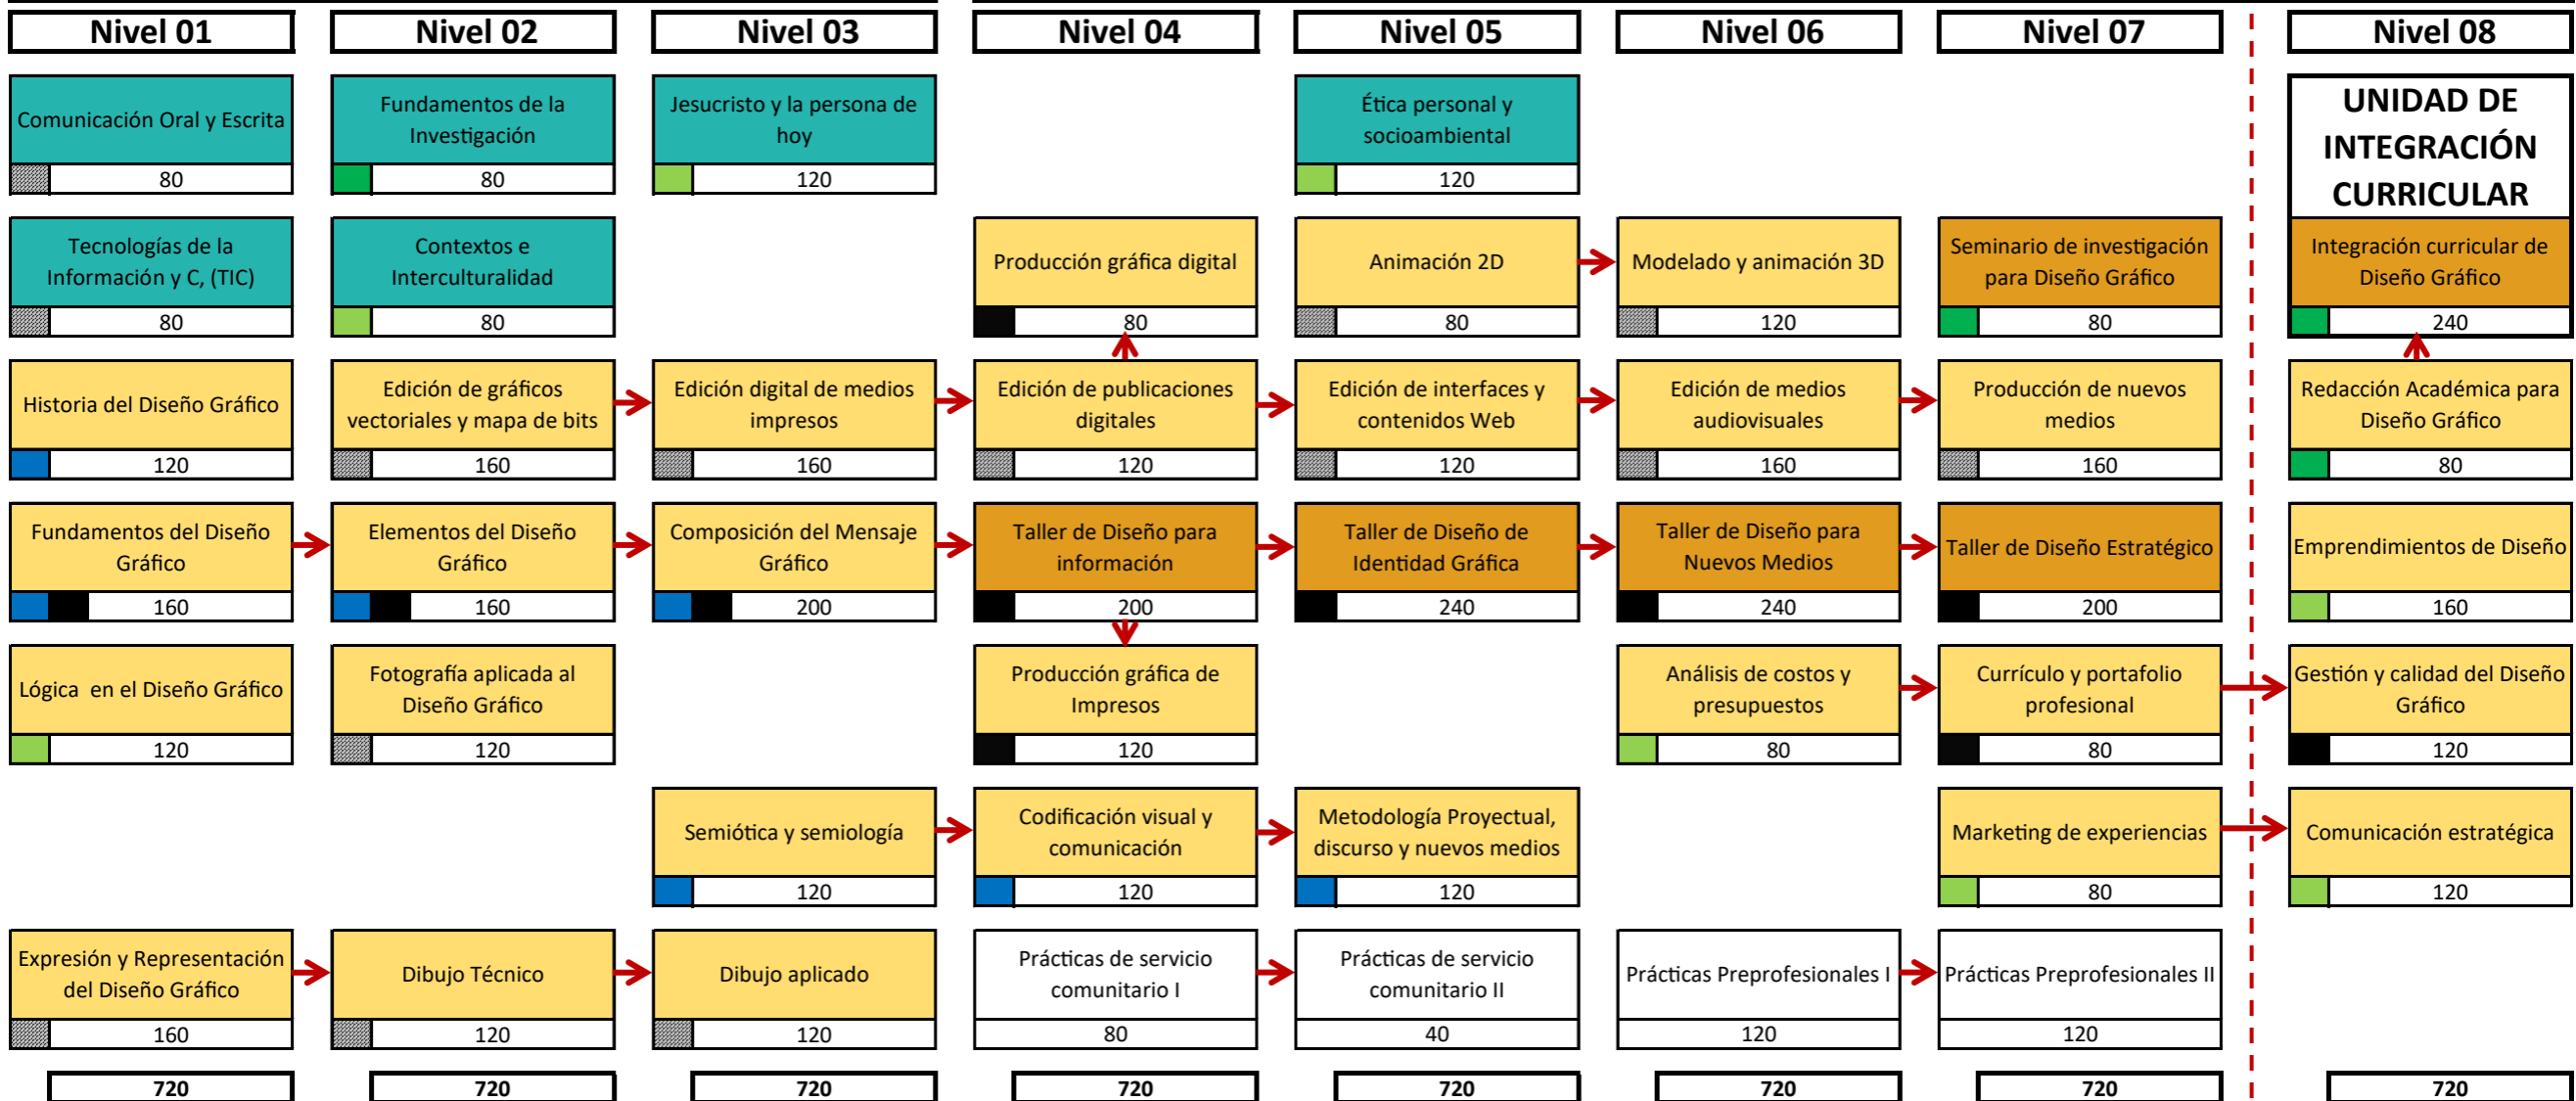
Nivel 01

Comunicación Oral y Escrita
80

Tecnologías de la Información y C, (TIC)
80

Historia del Diseño Gráfico
120

Fundamentos del Diseño Gráfico
160

Lógica en el Diseño Gráfico
120

Expresión y Representación del Diseño Gráfico
160

720

Nivel 02

Fundamentos de la Investigación
80

Contextos e Interculturalidad
80

Edición de gráficos vectoriales y mapa de bits
160

Elementos del Diseño Gráfico
160

Fotografía aplicada al Diseño Gráfico
120

Dibujo Técnico
120

720

Nivel 03

Jesucristo y la persona de hoy
120

Edición digital de medios impresos
160

Composición del Mensaje Gráfico
200

Semiótica y semiología
120

Dibujo aplicado
120

720

Nivel 04

Producción gráfica digital
80

Edición de publicaciones digitales
120

Taller de Diseño para información
200

Producción gráfica de Impresos
120

Codificación visual y comunicación
120

Prácticas de servicio comunitario I
80

720

Nivel 05

Ética personal y socioambiental
120

Animación 2D
80

Edición de interfaces y contenidos Web
120

Taller de Diseño de Identidad Gráfica
240

Metodología Proyectual, discurso y nuevos medios
120

Prácticas de servicio comunitario II
40

720

Nivel 06

Modelado y animación 3D
120

Edición de medios audiovisuales
160

Taller de Diseño para Nuevos Medios
240

Análisis de costos y presupuestos
80

Prácticas Preprofesionales I
120

720

Nivel 07

Seminario de investigación para Diseño Gráfico
80

Producción de nuevos medios
160

Taller de Diseño Estratégico
200

Currículo y portafolio profesional
80

Marketing de experiencias
80

Prácticas Preprofesionales II
120

720

Nivel 08

UNIDAD DE INTEGRACIÓN CURRICULAR

Integración curricular de Diseño Gráfico
240

Redacción Académica para Diseño Gráfico
80

Emprendimientos de Diseño
160

Gestión y calidad del Diseño Gráfico
120

Comunicación estratégica
120

720